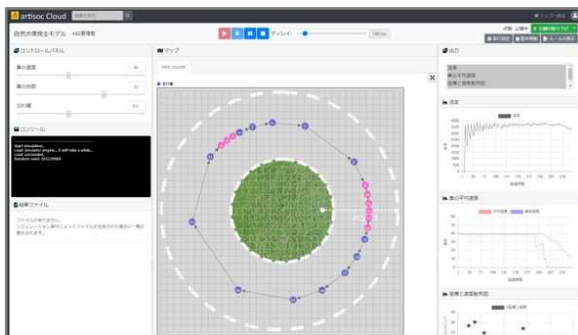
artisoc Cloud

自然渋滞発生モデル

ディレイ

コントロールパネル

車の速度

車の台数

コンソール

Start simulation.
Load simulator engine... It will take a while...
Load completed.

結果ファイル

マップ

出力

渋滞

車の平均速度

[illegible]